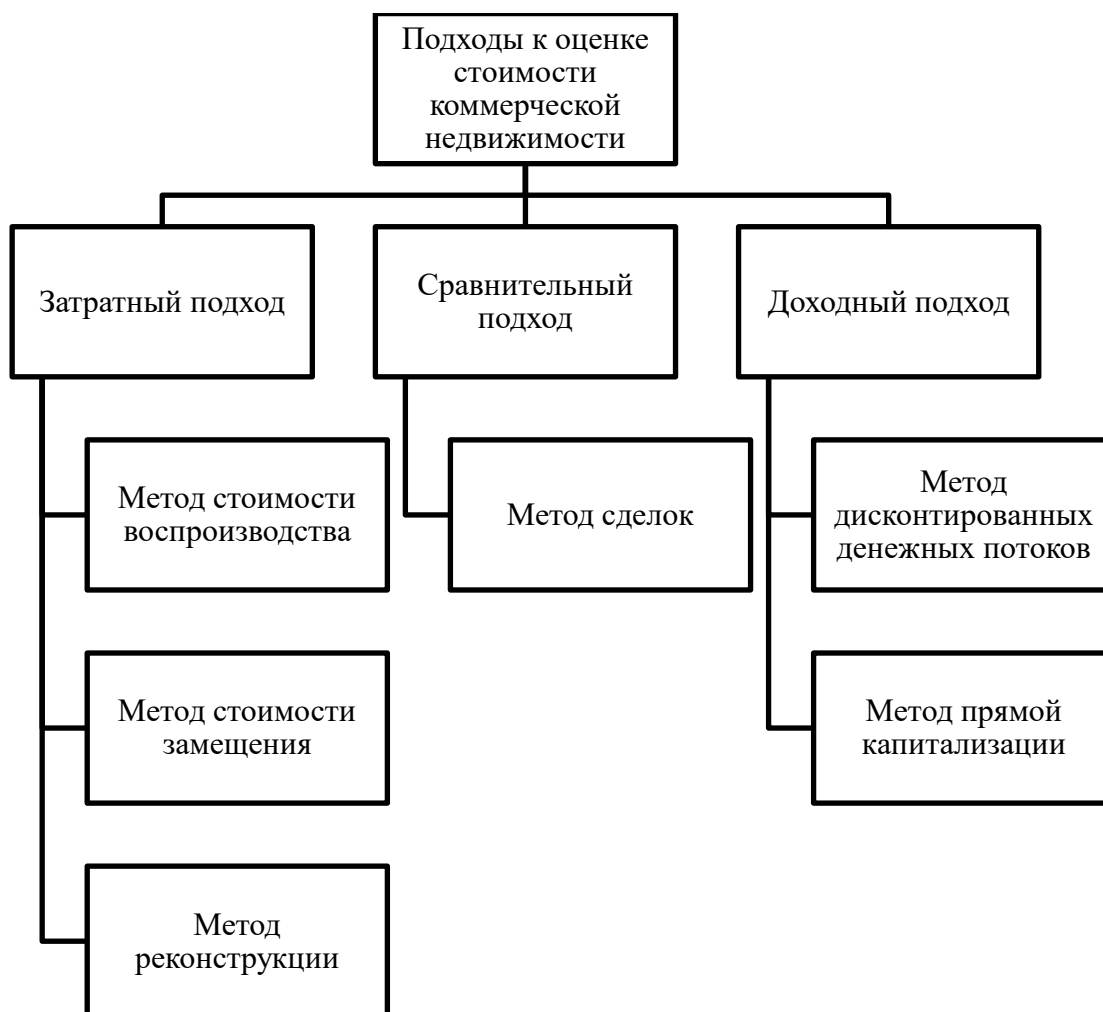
Подходы к оценке стоимости коммерческой недвижимости

Затратный подход

Сравнительный подход

Доходный подход

Метод стоимости воспроизводства

Метод стоимости замещения

Метод реконструкции

Метод сделок

Метод дисконтированных денежных потоков

Метод прямой капитализации